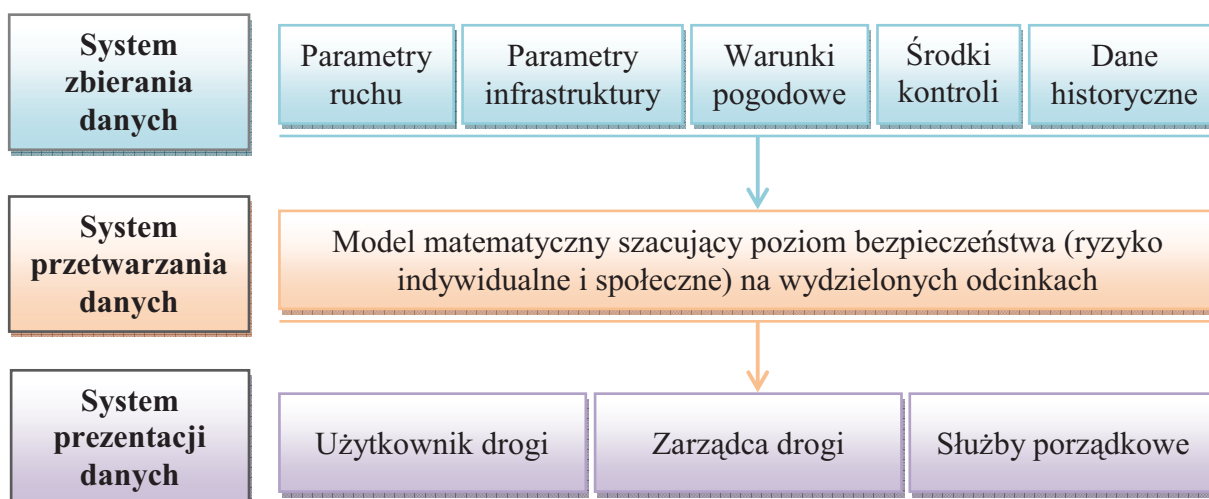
System zbierania danych

Parametry ruchu

Parametry infrastruktury

Warunki pogodowe

Środki kontroli

Dane historyczne

System przetwarzania danych

Model matematyczny szacujący poziom bezpieczeństwa (ryzyko indywidualne i społeczne) na wydzielonych odcinkach

System prezentacji danych

Użytkownik drogi

Zarządca drogi

Służby porządkowe